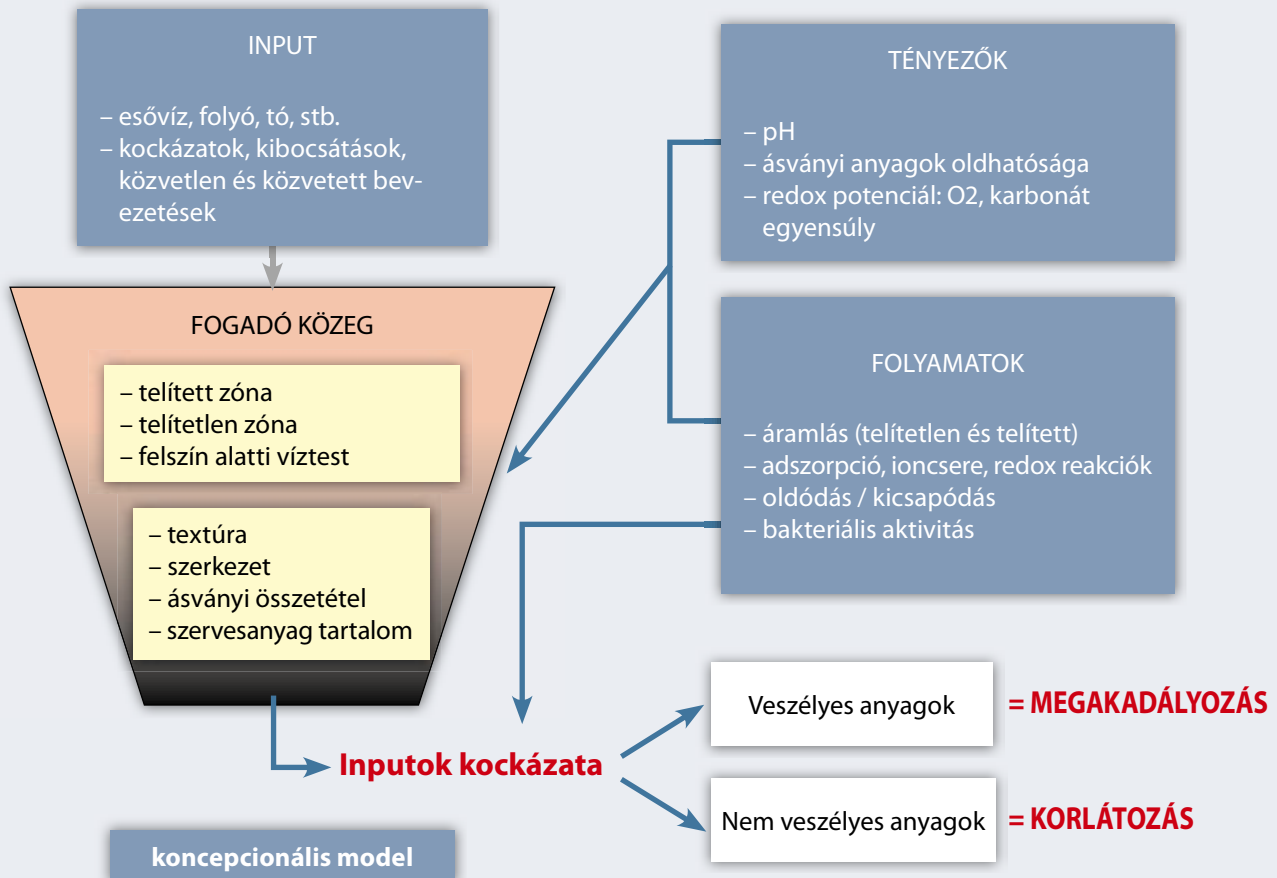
INPUT

– esővíz, folyó, tó, stb.
– kockázatok, kibocsátások, közvetlen és közvetett bevezetések

TÉNYEZŐK

– pH
– ásványi anyagok oldhatósága
– redox potenciál: O2, karbonát egyensúly

FOGADÓ KÖZEG

– telített zóna
– telítetlen zóna
– felszín alatti víztest

– textúra
– szerkezet
– ásványi összetétel
– szervesanyag tartalom

FOLYAMATOK

– áramlás (telítetlen és telített)
– adszorpció, ioncsere, redox reakciók
– oldódás / kicsapódás
– bakteriális aktivitás

Inputok kockázata

Veszélyes anyagok = MEGAKADÁLYOZÁS

Nem veszélyes anyagok = KORLÁTOZÁS

koncepcionális model